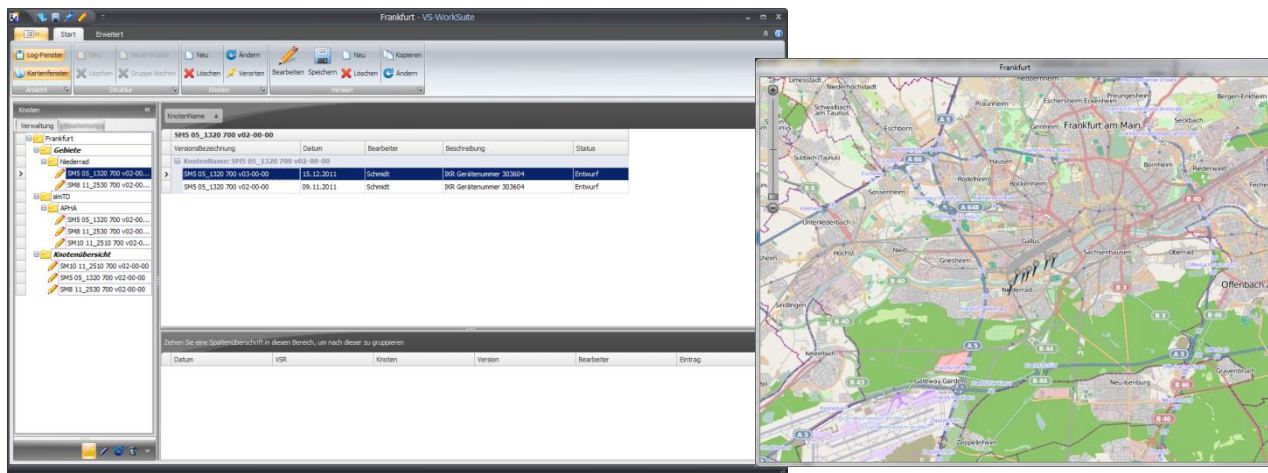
Frankfurt - VS-WorkSuite

Start Erweitert

Log-Fenster Kartenfenster Ansicht
Neu Löschen Neue Gruppe Gruppe löschen Struktur
Neu Ändern Löschen Verorten Knoten
Bearbeiten Speichern Neu Löschen Kopieren Ändern Version

Knoten
Verwaltung Bearbeitungen
Frankfurt
Gebiete
Niederrad
SM5 05_1320 700 v02-00...
SM8 11_2530 700 v02-00...
simTD
APHA
SM5 05_1320 700 v02-00...
SM8 11_2530 700 v02-00...
SM10 11_2510 700 v02-0...
Knotenübersicht
SM10 11_2510 700 v02-00-00
SM5 05_1320 700 v02-00-00
SM8 11_2530 700 v02-00-00

KnotenName

SM5 05_1320 700 v02-00-00

| VersionsBezeichnung | Datum | Bearbeiter | Beschreibung | Status |
|---|---|---|---|---|
| KnotenName: SM5 05_1320 700 v02-00-00 | | | | |
| SM5 05_1320 700 v03-00-00 | 15.12.2011 | Schmidt | IKR Gerätenummer 303604 | Entwurf |
| SM5 05_1320 700 v02-00-00 | 09.11.2011 | Schmidt | IKR Gerätenummer 303604 | Entwurf |

Ziehen Sie eine Spaltenüberschrift in diesen Bereich, um nach dieser zu gruppieren

| Datum | VSR | Knoten | Version | Bearbeiter | Eintrag |
|---|---|---|---|---|---|

Frankfurt

Limesstadt Niederhöchstadt Heddernheim Preungesheim Bergen-Enkheim Schwalbach am Taunus Praunheim Eschersheim Eckenheim Eschborn Ginnheim Frankfurt am Main Seckbach Sulzbach (Taunus) Hausen Bornheim Riederwald Rödelheim Bockenheim Fechenheim Sossenheim Unterliederbach Nied Gallus Höchst Sachsenhausen Oberrad Griesheim Niederrad Offenbach am Sindlingen Kelsterbach Gateway Gardens Neu-Isenburg Gravenbruch Zeppelinheim A 5 A 66 A 648 A 3 B 8 B 40 B 43 B 44 B 3 B 46